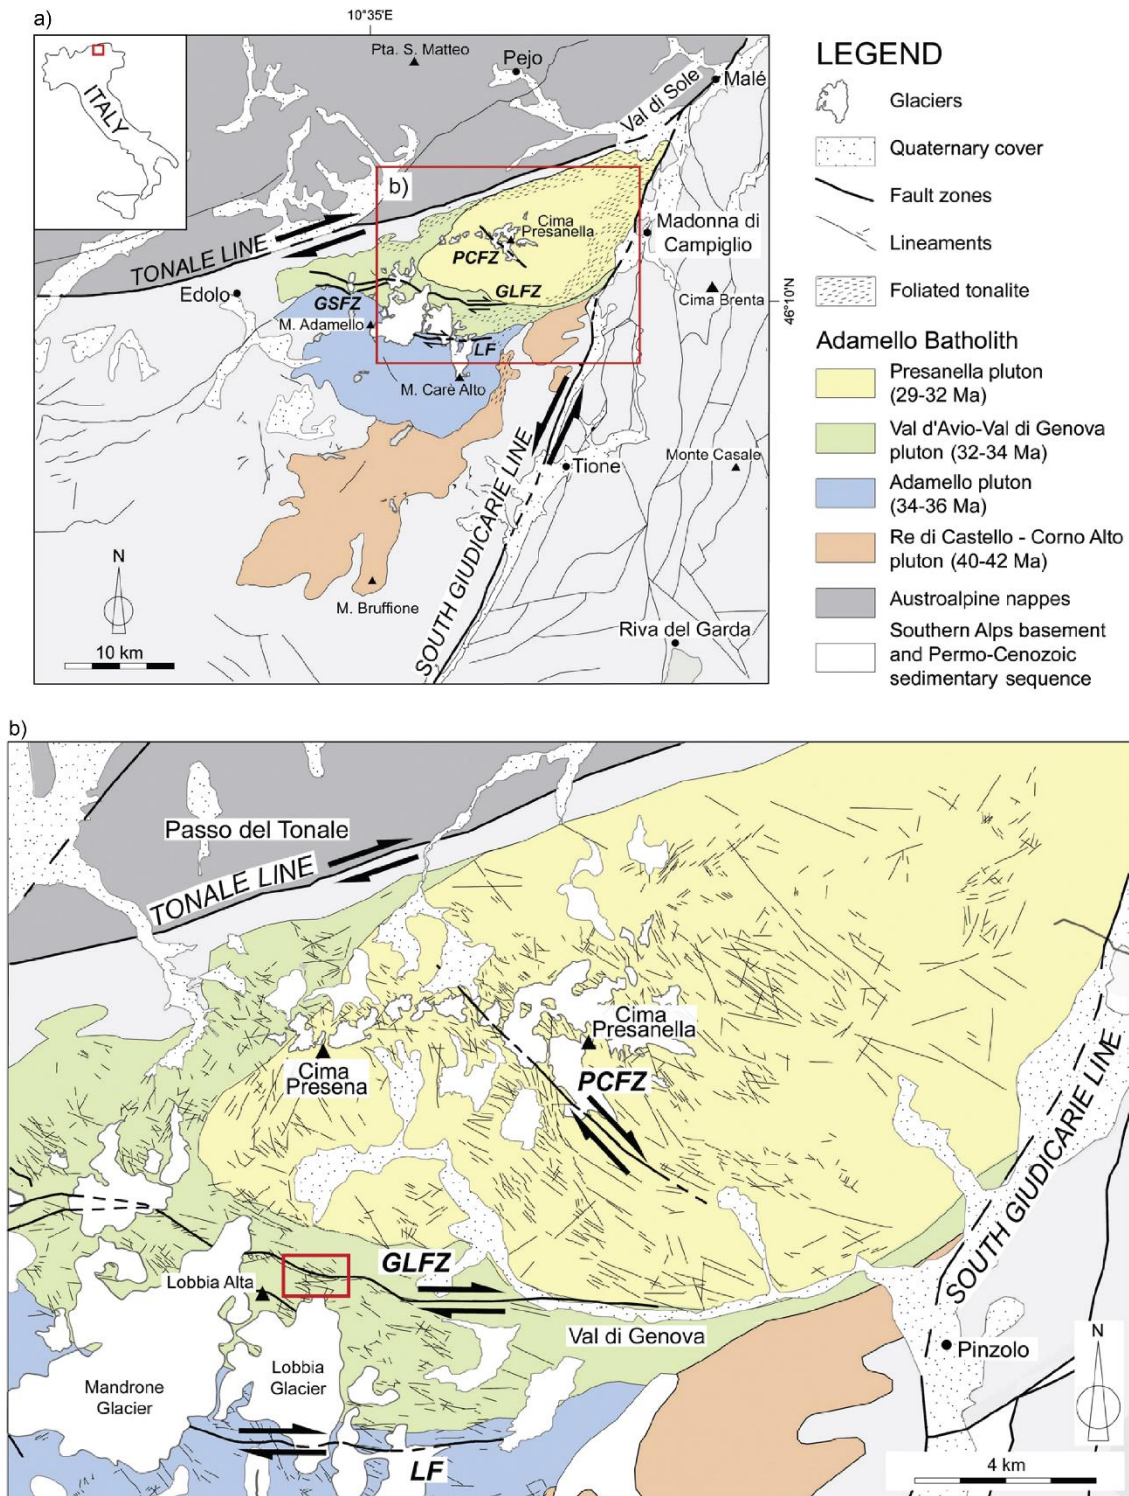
a)

10°35'E

ITALY

Pta. S. Matteo

Pejo

Val di Sole

Malé

b)

Cima Presanella

PCFZ

Madonna di Campiglio

TONALE LINE

Edolo

GSFZ

GLFZ

Cima Brenta

46°10'N

M. Adamello

LF

M. Carè Alto

Tione

Monte Casale

SOUTH GIUDICARIE LINE

N

10 km

M. Bruffione

Riva del Garda

LEGEND

Glaciers

Quaternary cover

Fault zones

Lineaments

Foliated tonalite

Adamello Batholith

Presanella pluton (29-32 Ma)

Val d'Avio-Val di Genova pluton (32-34 Ma)

Adamello pluton (34-36 Ma)

Re di Castello - Corno Alto pluton (40-42 Ma)

Austroalpine nappes

Southern Alps basement and Permo-Cenozoic sedimentary sequence

b)

Passo del Tonale

TONALE LINE

Cima Presanella

Cima Presena

PCFZ

GLFZ

Lobbia Alta

Val di Genova

SOUTH GIUDICARIE LINE

Pinzolo

N

Mandrone Glacier

Lobbia Glacier

LF

4 km